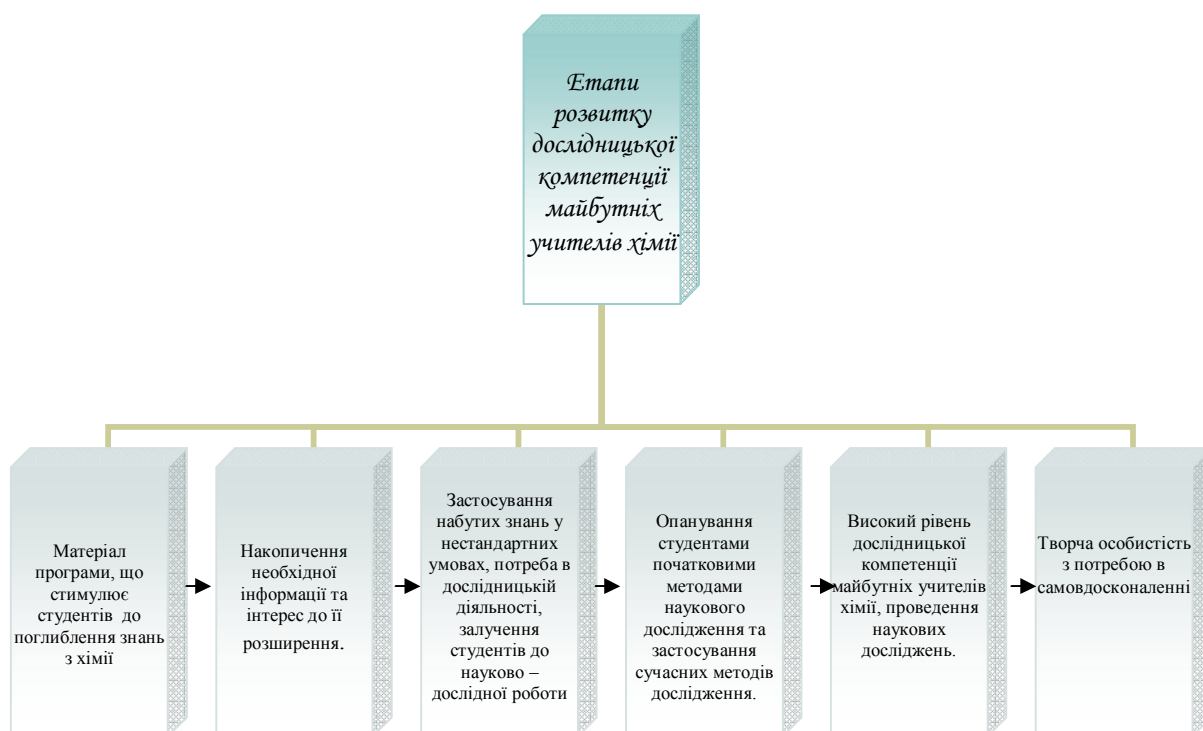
Етапи розвитку дослідницької компетенції майбутніх учителів хімії

Матеріал програми, що стимулює студентів до поглиблення знань з хімії

Накопичення необхідної інформації та інтерес до її розширення.

Застосування набутих знань у нестандартних умовах, потреба в дослідницькій діяльності, залучення студентів до науково – дослідної роботи

Опанування студентами початковими методами наукового дослідження та застосування сучасних методів дослідження.

Високий рівень дослідницької компетенції майбутніх учителів хімії, проведення наукових досліджень.

Творча особистість з потребою в самовдосконаленні